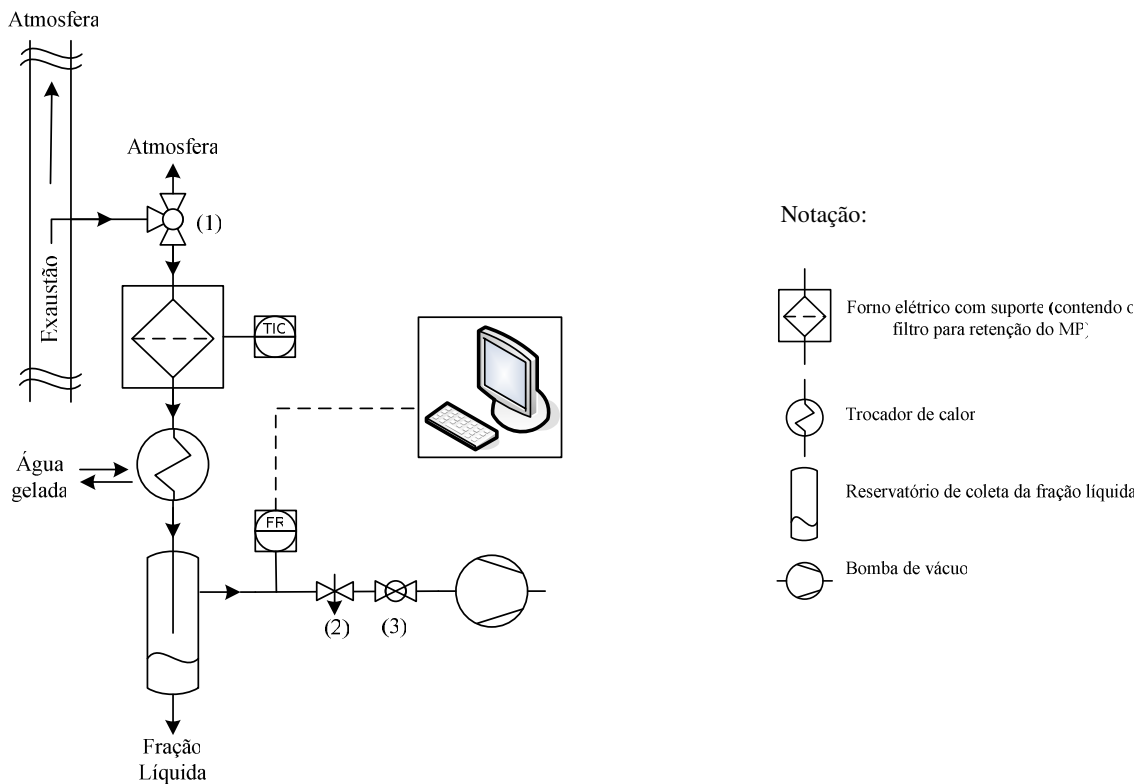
Atmosfera

Atmosfera

(1)

Exaustão

TIC

Água gelada

FR

(2) (3)

Fração Líquida

Notação:

Forno elétrico com suporte (contendo o filtro para retenção do MP)

Trocador de calor

Reservatório de coleta da fração líquida

Bomba de vácuo